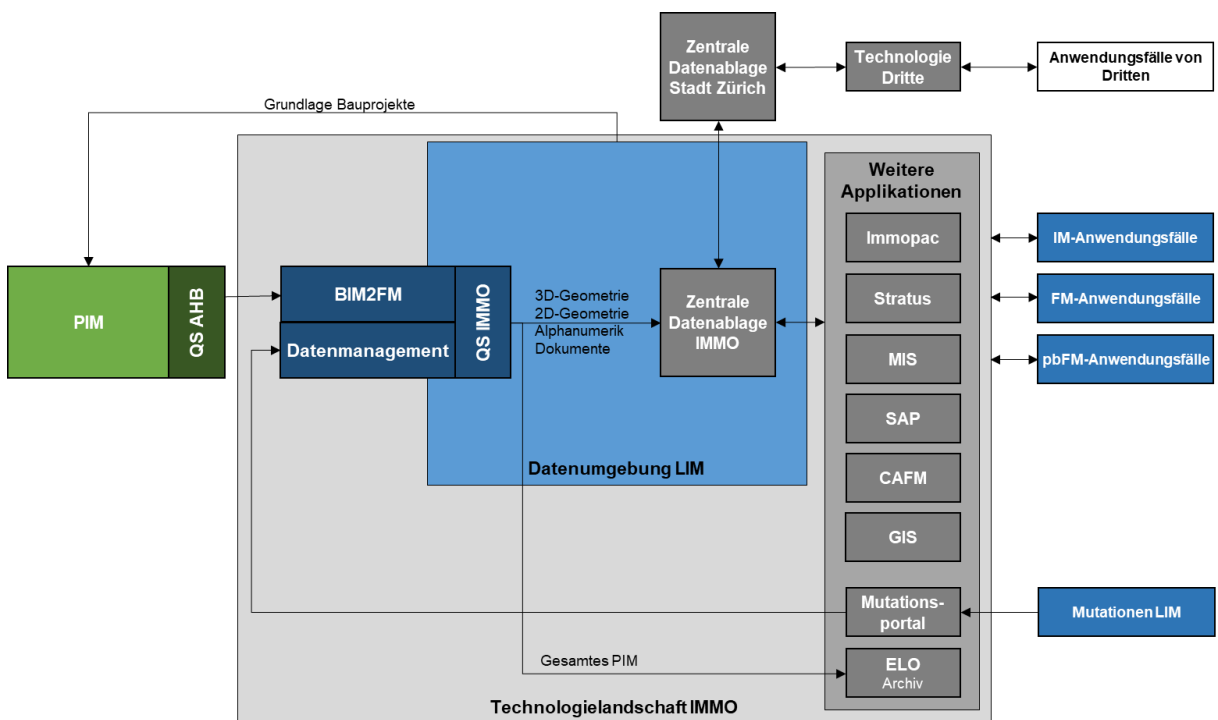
Zentrale Datenablage Stadt Zürich

Technologie Dritte

Anwendungsfälle von Dritten

Grundlage Bauprojekte

PIM

QS AHB

BIM2FM

Datenmanagement

QS IMMO

3D-Geometrie
2D-Geometrie
Alphanumerik
Dokumente

Zentrale Datenablage IMMO

Datenumgebung LIM

Weitere Applikationen

Immopac

Stratus

MIS

SAP

CAFM

GIS

Mutations-portal

ELO
Archiv

IM-Anwendungsfälle

FM-Anwendungsfälle

pbFM-Anwendungsfälle

Mutationen LIM

Gesamtes PIM

Technologielandschaft IMMO